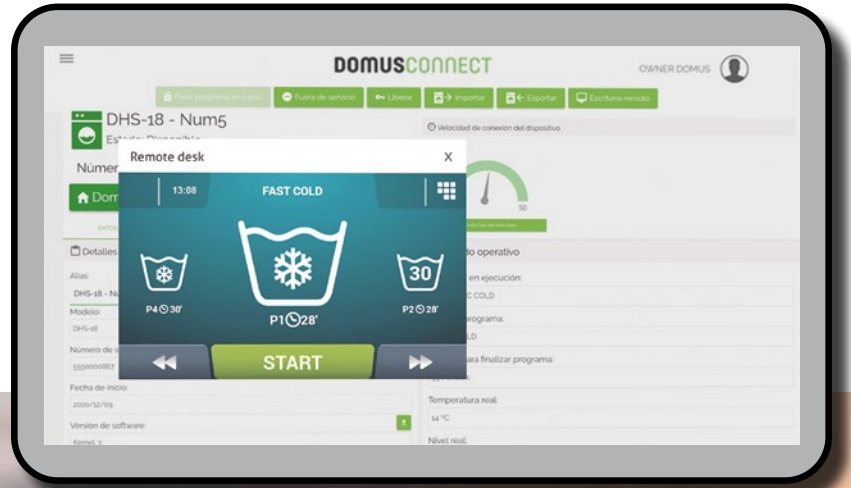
DOMUSCONNECT

OWNER DOMUS

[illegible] Fuera de servicio Liberar Importar Exportar Escritorio remoto

DHS-18 - Num5

Estado: Disponible

Númer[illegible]

Dom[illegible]

Velocidad de conexión del dispositivo

50

Remote desk X

13:08 FAST COLD

P4 30'

P1 28'

30

P2 28'

START

Detalles

Alias:

DHS-18 - Nu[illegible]

Modelo:

DHS-18

Número de s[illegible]

5550000867

Fecha de inicio:

2020/12/09

Versión de software:

Kernel: 3

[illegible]do operativo

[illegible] en ejecución:

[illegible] COLD

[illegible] programa:

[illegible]LD

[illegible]ara finalizar programa:

Temperatura real:

14 °C

Nivel real: